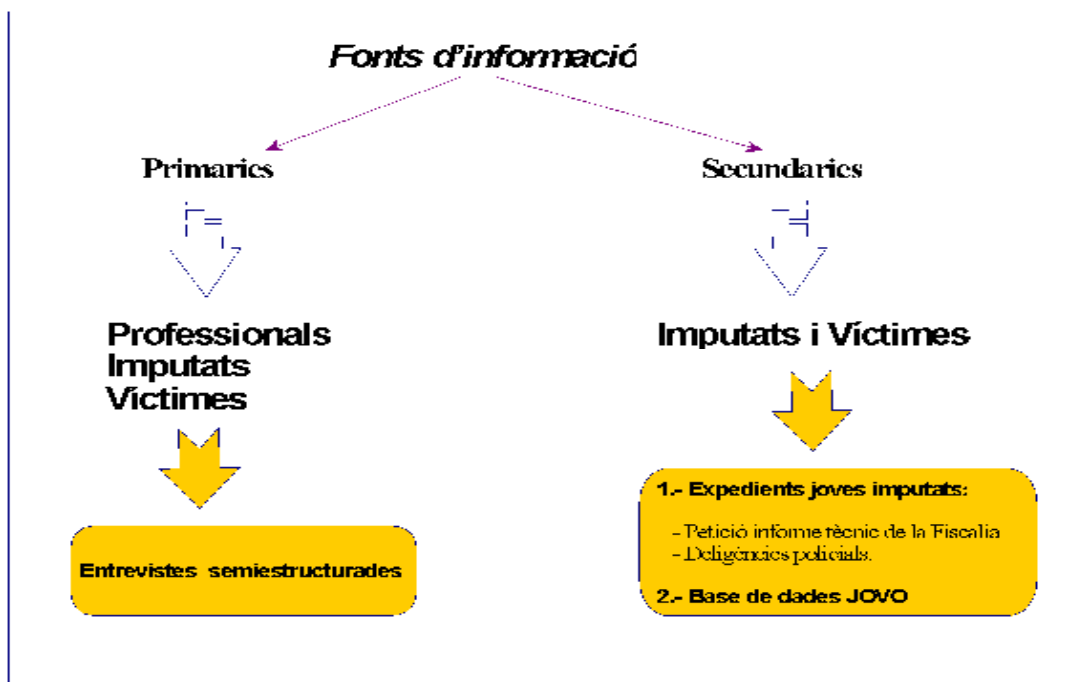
Fonts d'informació

Primaries

Secundaries

Professionals
Imputats
Víctimes

Imputats i Víctimes

Entrevistes semiestructurades

1.- Expedients joves imputats:

- Petició informe tècnic de la Fiscalia
- Deligències policials.

2.- Base de dades JOVO